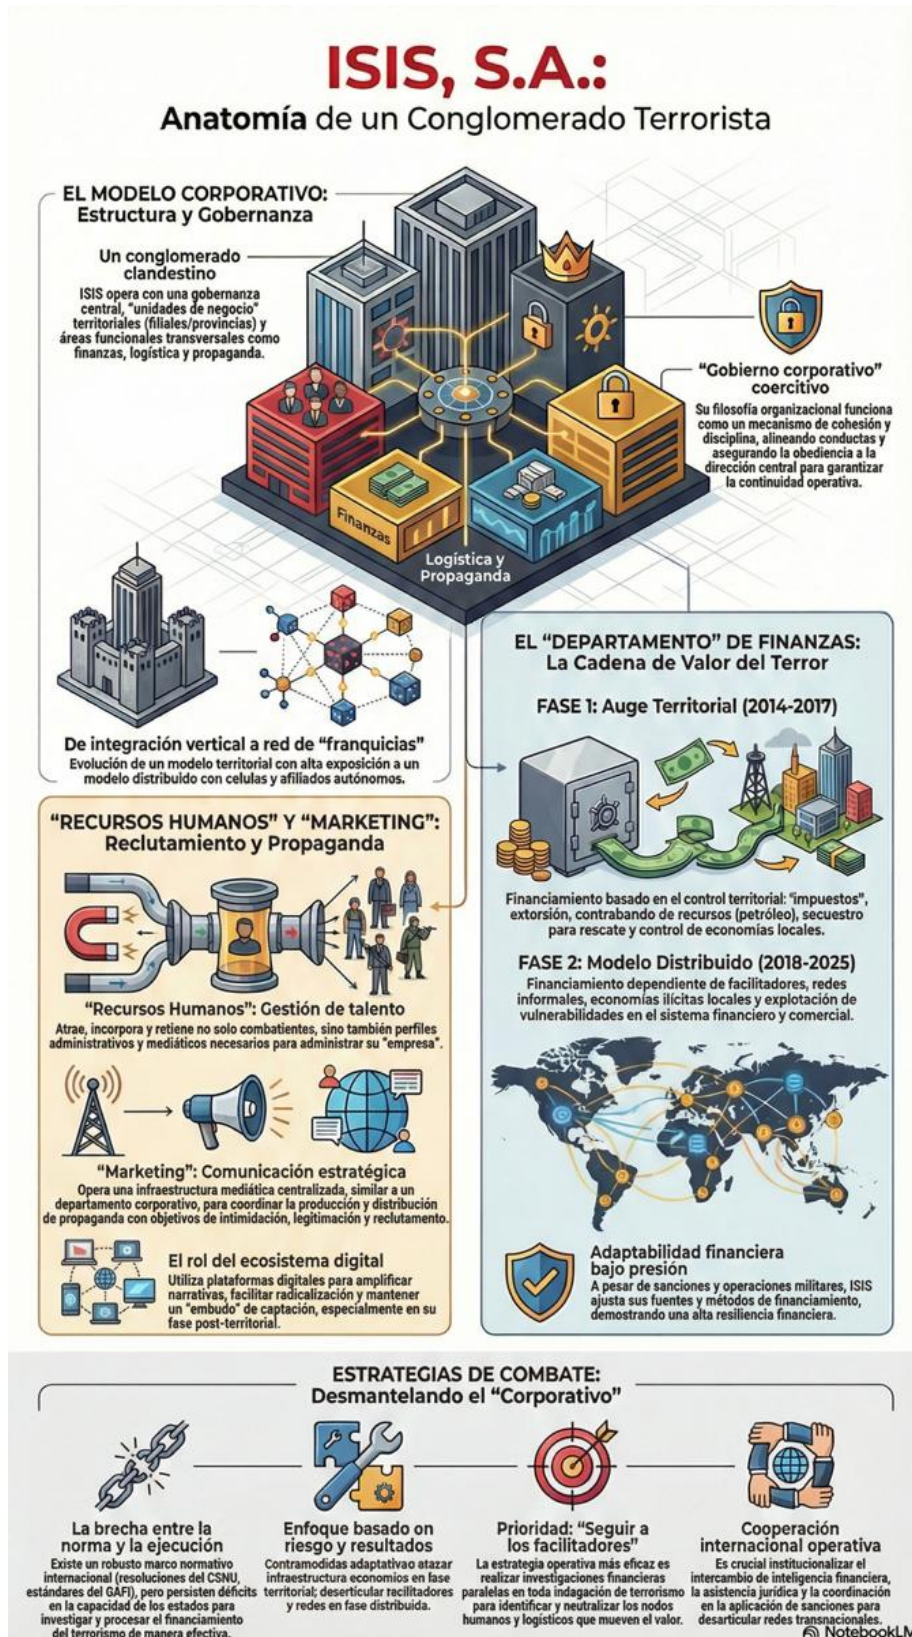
ISIS, S.A.:
Anatomía de un Conglomerado Terrorista

EL MODELO CORPORATIVO: Estructura y Gobernanza

Un conglomerado clandestino
ISIS opera con una gobernanza central, "unidades de negocio" territoriales (filiales/provincias) y áreas funcionales transversales como finanzas, logística y propaganda.

"Gobierno corporativo" coercitivo
Su filosofía organizacional funciona como un mecanismo de cohesión y disciplina, alineando conductas y asegurando la obediencia a la dirección central para garantizar la continuidad operativa.

Finanzas

Logística y Propaganda

De integración vertical a red de "franquicias"
Evolución de un modelo territorial con alta exposición a un modelo distribuido con celulas y afiliados autónomos.

EL "DEPARTAMENTO" DE FINANZAS: La Cadena de Valor del Terror

FASE 1: Auge Territorial (2014-2017)

Financiamiento basado en el control territorial: "impuestos", extorsión, contrabando de recursos (petróleo), secuestro para rescate y control de economías locales.

FASE 2: Modelo Distribuido (2018-2025)
Financiamiento dependiente de facilitadores, redes informales, economías ilícitas locales y explotación de vulnerabilidades en el sistema financiero y comercial.

Adaptabilidad financiera bajo presión
A pesar de sanciones y operaciones militares, ISIS ajusta sus fuentes y métodos de financiamiento, demostrando una alta resiliencia financiera.

"RECURSOS HUMANOS" Y "MARKETING": Reclutamiento y Propaganda

"Recursos Humanos": Gestión de talento
Atrae, incorpora y retiene no solo combatientes, sino también perfiles administrativos y mediáticos necesarios para administrar su "empresa".

"Marketing": Comunicación estratégica
Opera una infraestructura mediática centralizada, similar a un departamento corporativo, para coordinar la producción y distribución de propaganda con objetivos de intimidación, legitimación y reclutamento.

El rol del ecosistema digital
Utiliza plataformas digitales para amplificar narrativas, facilitar radicalización y mantener un "embudo" de captación, especialmente en su fase post-territorial.

ESTRATEGIAS DE COMBATE: Desmantelando el "Corporativo"

La brecha entre la norma y la ejecución
Existe un robusto marco normativo internacional (resoluciones del CSNU, estándares del GAFI), pero persisten déficits en la capacidad de los estados para investigar y procesar el financiamiento del terrorismo de manera efectiva.

Enfoque basado on riesgo y resultados
Contramodidas adaptativao atazar infraestructura economios en fase territorial; deserticular facilitadores y redes en fase distribuida.

Prioridad: "Seguir a los facilitadores"
La estrategia operativa más eficaz es realizar investigaciones financieras paralelas en toda indagación de terrorismo para identificar y neutralizar los nodos humanos y logísticos que mueven el valor.

Cooperación internacional operativa
Es crucial institucionalizar el intercambio de inteligencia financiera, la asistencia jurídica y la coordinación en la aplicación de sanciones para desarticular redes transnacionales.

NotebookLM